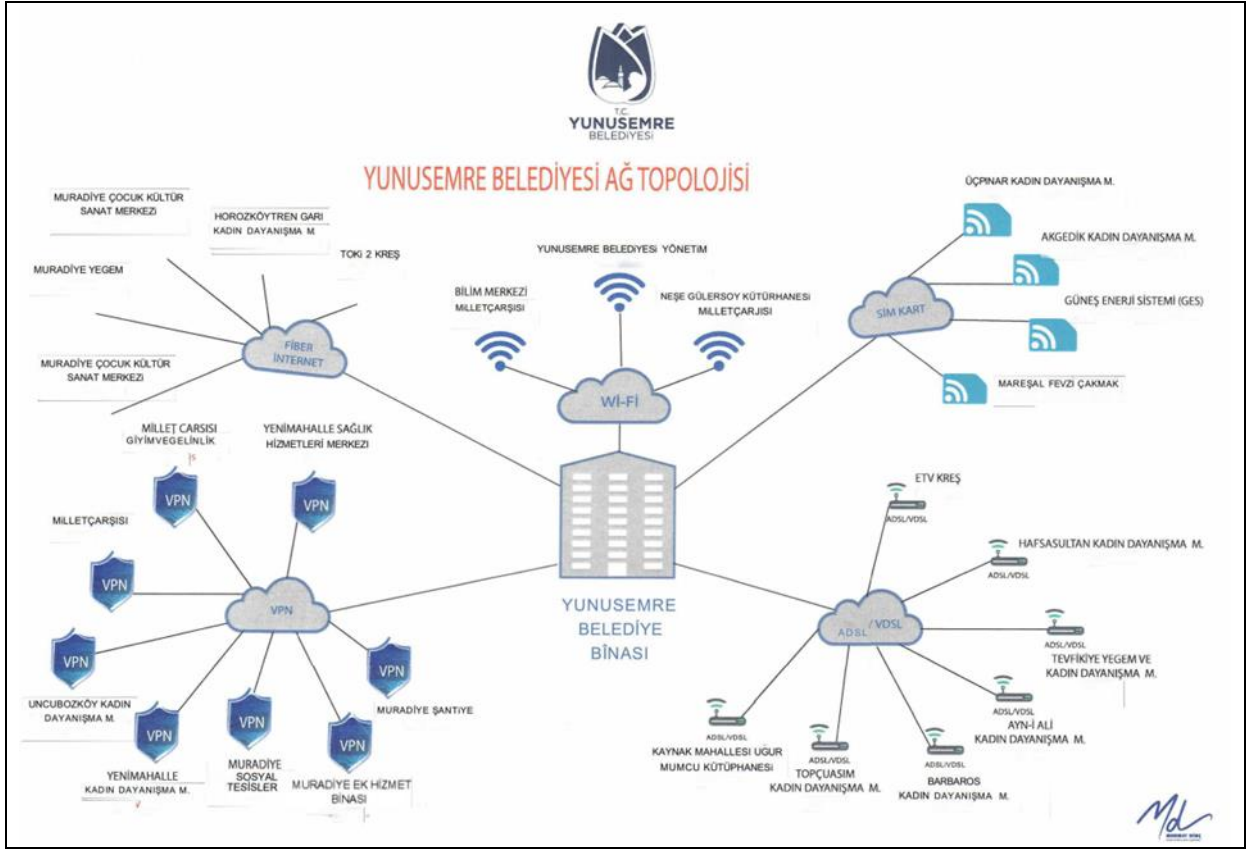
T.C.
YUNUSEMRE
BELEDİYESİ

YUNUSEMRE BELEDİYESİ AĞ TOPOLOJİSİ

MURADİYE ÇOCUK KÜLTÜR SANAT MERKEZİ

HOROZKÖYTREN GARI KADIN DAYANIŞMA M.

TOKİ 2 KREŞ

MURADİYE YEGEM

MURADİYE ÇOCUK KÜLTÜR SANAT MERKEZİ

FİBER İNTERNET

YUNUSEMRE BELEDİYESİ YÖNETİM

BİLİM MERKEZİ MİLLETÇARŞISI

NEŞE GÜLERSOY KÜTÜRHANESİ MİLLETÇARJISI

Wİ-Fİ

ÜÇPINAR KADIN DAYANIŞMA M.

AKGEDİK KADIN DAYANIŞMA M.

SİM KART

GÜNEŞ ENERJİ SİSTEMİ (GES)

MAREŞAL FEVZİ ÇAKMAK

MİLLET CARSISI GİYİMVEGELİNLİK

YENİMAHALLE SAĞLIK HİZMETLERİ MERKEZİ

MİLLETÇARŞISI

VPN

VPN

VPN

VPN

VPN

UNCUBOZKÖY KADIN DAYANIŞMA M.

VPN

VPN

VPN

VPN

MURADİYE ŞANTİYE

YENİMAHALLE KADIN DAYANIŞMA M.

MURADİYE SOSYAL TESİSLER

MURADİYE EK HİZMET BİNASI

YUNUSEMRE BELEDİYE BİNASI

ETV KREŞ

ADSL/VDSL

HAFSASULTAN KADIN DAYANIŞMA M.

ADSL/VDSL

ADSL / VDSL

ADSL/VDSL

TEVFİKİYE YEGEM VE KADIN DAYANIŞMA M.

ADSL/VDSL

AYN-İ ALİ KADIN DAYANIŞMA M.

ADSL/VDSL

KAYNAK MAHALLESİ UĞUR MUMCU KÜTÜPHANESİ

ADSL/VDSL

TOPÇUASIM KADIN DAYANIŞMA M.

ADSL/VDSL

BARBAROS KADIN DAYANIŞMA M.